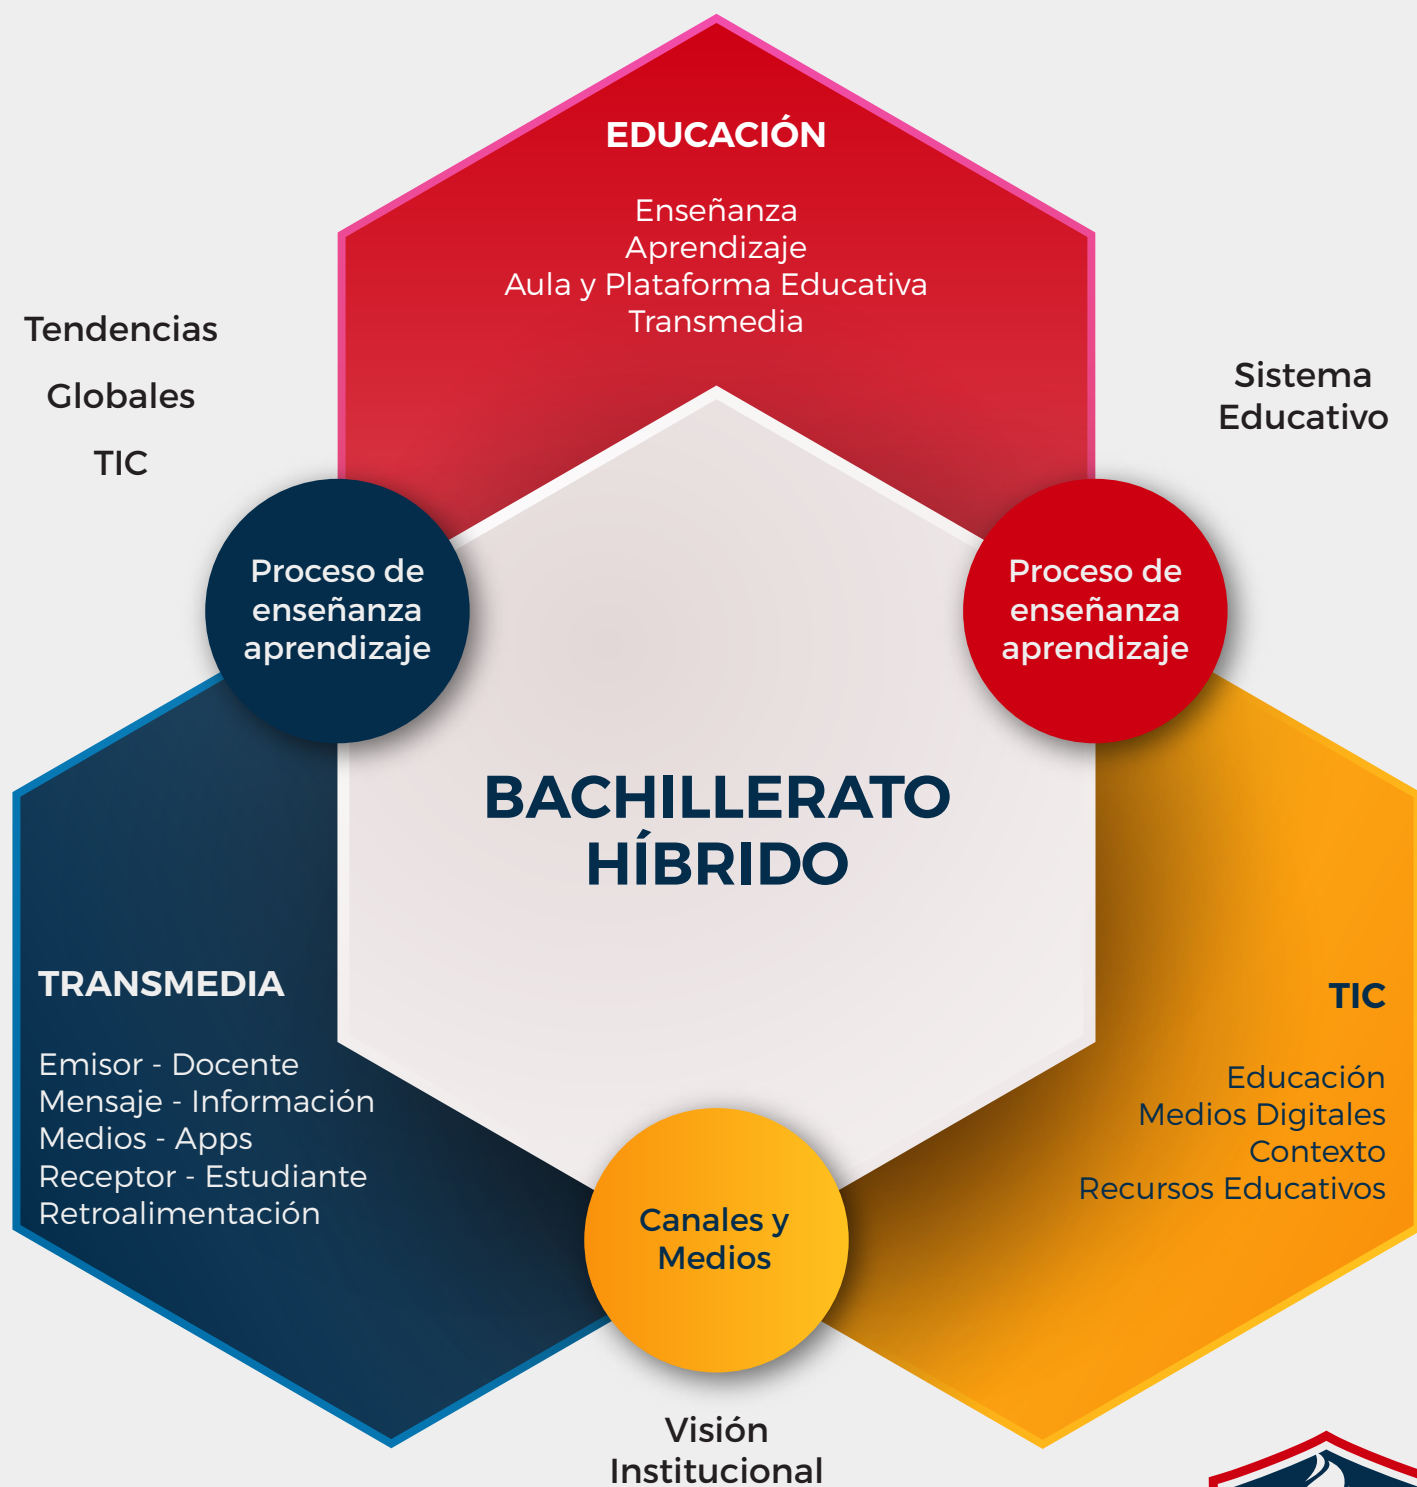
EDUCACIÓN

Enseñanza
Aprendizaje
Aula y Plataforma Educativa
Transmedia

Tendencias

Globales

TIC

Sistema
Educativo

Proceso de enseñanza aprendizaje

Proceso de enseñanza aprendizaje

BACHILLERATO
HÍBRIDO

TRANSMEDIA

Emisor - Docente
Mensaje - Información
Medios - Apps
Receptor - Estudiante
Retroalimentación

TIC

Educación
Medios Digitales
Contexto
Recursos Educativos

Canales y Medios

Visión
Institucional